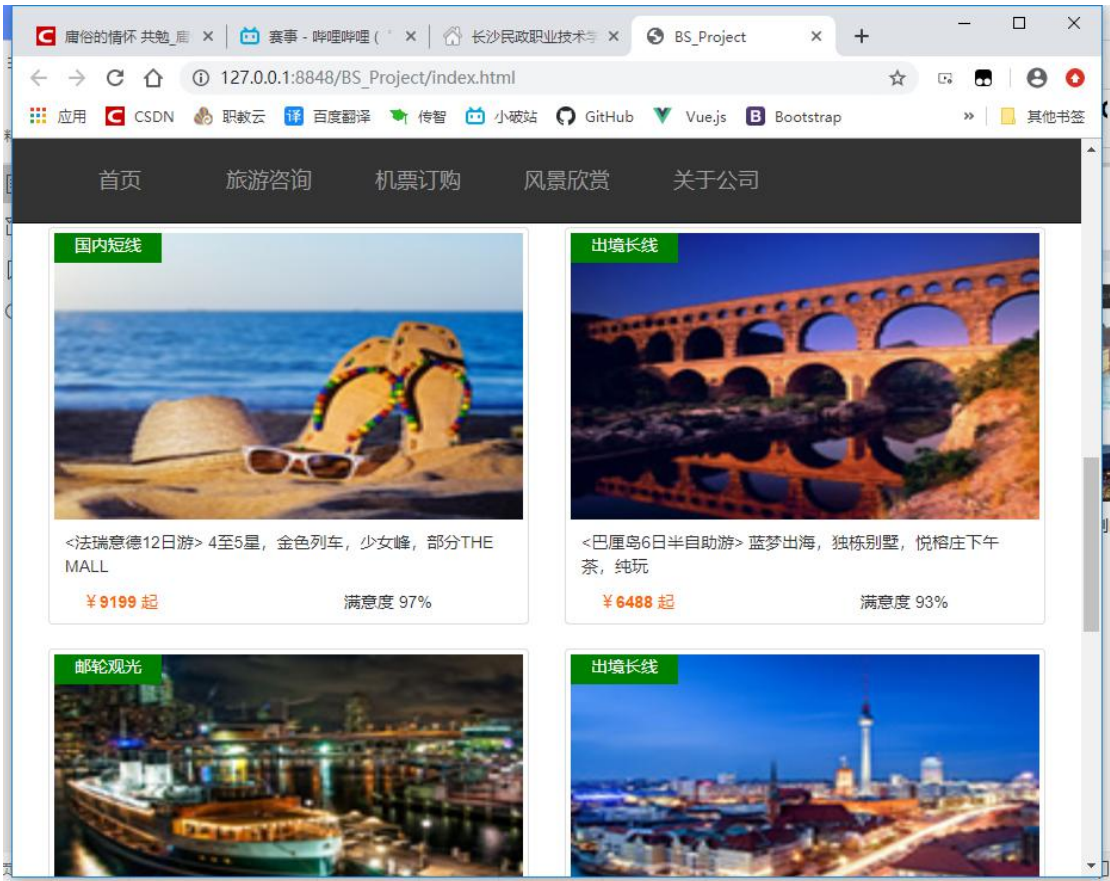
庸俗的情怀 共勉_庸 ×
赛事 - 哔哩哔哩 ( ×
长沙民政职业技术学 ×
BS_Project ×
+

127.0.0.1:8848/BS_Project/index.html

应用 CSDN 职教云 百度翻译 传智 小破站 GitHub Vue.js Bootstrap » 其他书签

首页 旅游咨询 机票订购 风景欣赏 关于公司

国内短线

<法瑞意德12日游> 4至5星，金色列车，少女峰，部分THE MALL

￥9199 起 满意度 97%

出境长线

<巴厘岛6日半自助游> 蓝梦出海，独栋别墅，悦榕庄下午茶，纯玩

￥6488 起 满意度 93%

邮轮观光

出境长线